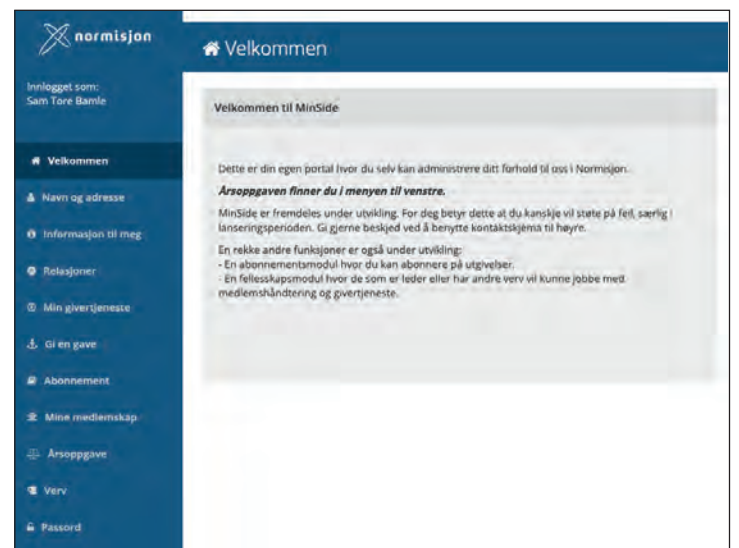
normisjon

Innlogget som:
Sam Tore Bamle

Velkommen
Navn og adresse
Informasjon til meg
Relasjoner
Min givertjeneste
Gi en gave
Abonnement
Mine medlemskap
Årsoppgave
Verv
Passord

Velkommen

Velkommen til MinSide

Dette er din egen portal hvor du selv kan administrere ditt forhold til oss i Normisjon.

Årsoppgaven finner du i menyen til venstre.

MinSide er fremdeles under utvikling. For deg betyr dette at du kanskje vil støte på feil, særlig i lanseringsperioden. Gi gjerne beskjed ved å benytte kontaktskjema til høyre.

En rekke andre funksjoner er også under utvikling:
- En abonnementsmodul hvor du kan abonnere på utgivelser.
- En fellesskapsmodul hvor de som er leder eller har andre verv vil kunne jobbe med medlemshåndtering og givertjeneste.